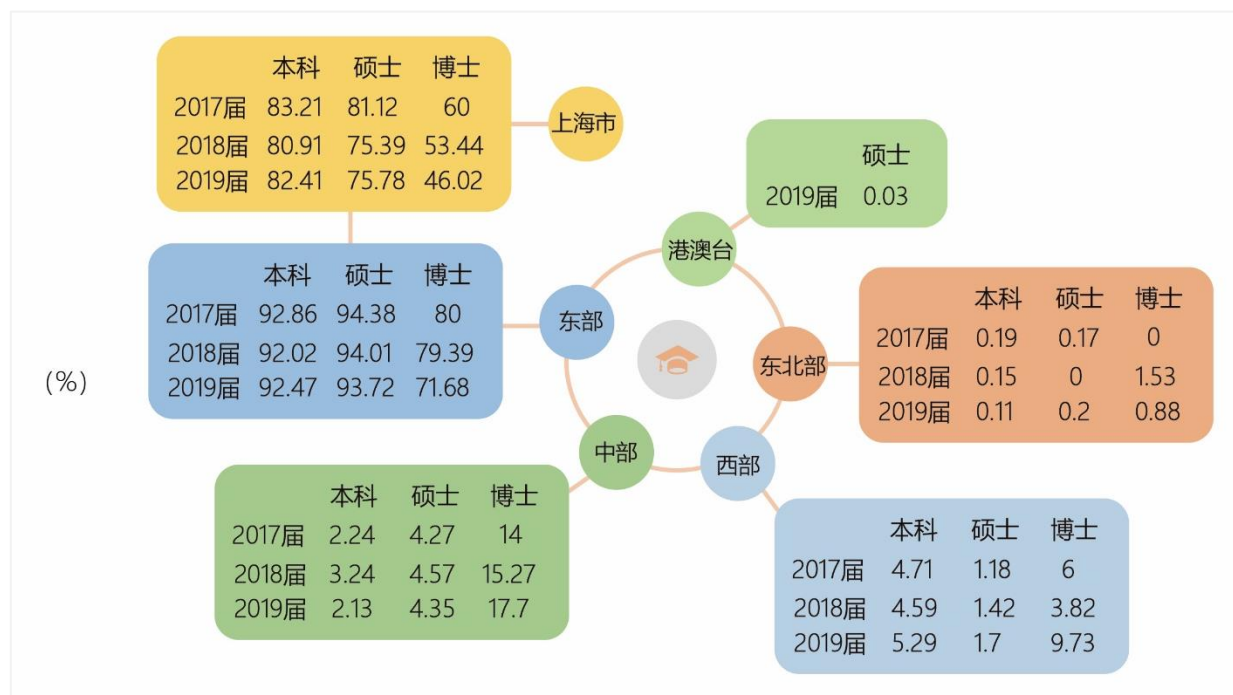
(%)

| | 本科 | 硕士 | 博士 |
|---|---|---|---|
| 2017届 | 83.21 | 81.12 | 60 |
| 2018届 | 80.91 | 75.39 | 53.44 |
| 2019届 | 82.41 | 75.78 | 46.02 |

上海市

| | 硕士 |
|---|---|
| 2019届 | 0.03 |

港澳台

| | 本科 | 硕士 | 博士 |
|---|---|---|---|
| 2017届 | 92.86 | 94.38 | 80 |
| 2018届 | 92.02 | 94.01 | 79.39 |
| 2019届 | 92.47 | 93.72 | 71.68 |

东部

| | 本科 | 硕士 | 博士 |
|---|---|---|---|
| 2017届 | 0.19 | 0.17 | 0 |
| 2018届 | 0.15 | 0 | 1.53 |
| 2019届 | 0.11 | 0.2 | 0.88 |

东北部

中部

| | 本科 | 硕士 | 博士 |
|---|---|---|---|
| 2017届 | 2.24 | 4.27 | 14 |
| 2018届 | 3.24 | 4.57 | 15.27 |
| 2019届 | 2.13 | 4.35 | 17.7 |

西部

| | 本科 | 硕士 | 博士 |
|---|---|---|---|
| 2017届 | 4.71 | 1.18 | 6 |
| 2018届 | 4.59 | 1.42 | 3.82 |
| 2019届 | 5.29 | 1.7 | 9.73 |